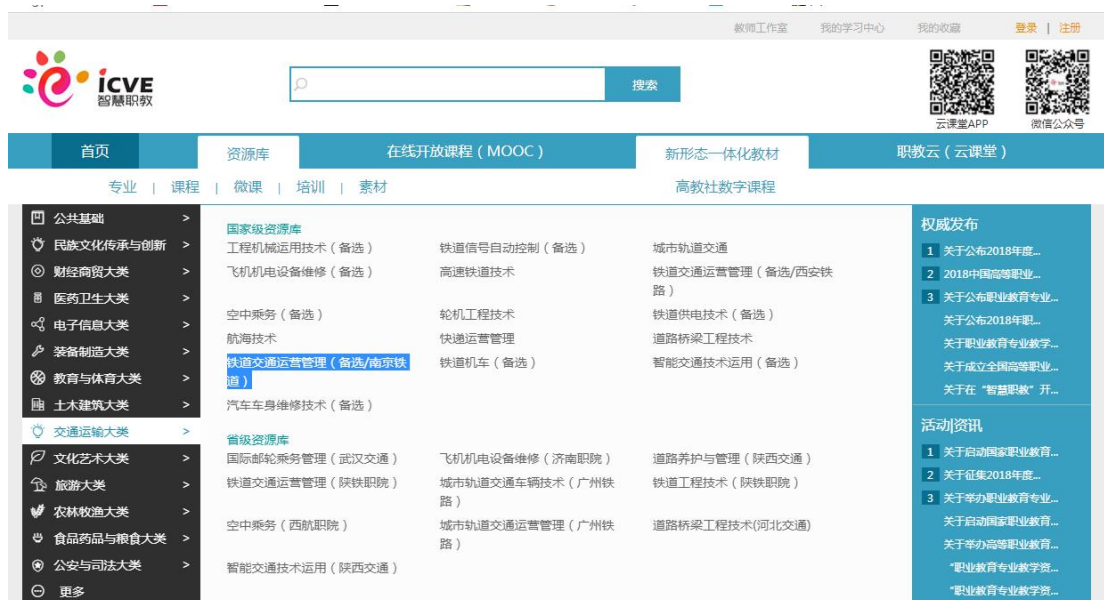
教师工作室　我的学习中心　我的收藏　登录 | 注册

iCVE
智慧职教

搜索

云课堂APP　微信公众号

首页　资源库　在线开放课程（MOOC）　新形态一体化教材　职教云（云课堂）

专业 | 课程 | 微课 | 培训 | 素材　高教社数字课程

公共基础 >
民族文化传承与创新 >
财经商贸大类 >
医药卫生大类 >
电子信息大类 >
装备制造大类 >
教育与体育大类 >
土木建筑大类 >
交通运输大类 >
文化艺术大类 >
旅游大类 >
农林牧渔大类 >
食品药品与粮食大类 >
公安与司法大类 >
更多

国家级资源库

| | | |
|---|---|---|
| 工程机械运用技术（备选） | 铁道信号自动控制（备选） | 城市轨道交通 |
| 飞机机电设备维修（备选） | 高速铁道技术 | 铁道交通运营管理（备选/西安铁路） |
| 空中乘务（备选） | 轮机工程技术 | 铁道供电技术（备选） |
| 航海技术 | 快递运营管理 | 道路桥梁工程技术 |
| 铁道交通运营管理（备选/南京铁道） | 铁道机车（备选） | 智能交通技术运用（备选） |
| 汽车车身维修技术（备选） | | |

省级资源库

| | | |
|---|---|---|
| 国际邮轮乘务管理（武汉交通） | 飞机机电设备维修（济南职院） | 道路养护与管理（陕西交通） |
| 铁道交通运营管理（陕铁职院） | 城市轨道交通车辆技术（广州铁路） | 铁道工程技术（陕铁职院） |
| 空中乘务（西航职院） | 城市轨道交通运营管理（广州铁路） | 道路桥梁工程技术(河北交通) |
| 智能交通技术运用（陕西交通） | | |

权威发布
1 关于公布2018年度...
2 2018中国高等职业...
3 关于公布职业教育专业...
关于公布2018年职...
关于职业教育专业教学...
关于成立全国高等职业...
关于在“智慧职教”开...

活动|资讯
1 关于启动国家职业教育...
2 关于征集2018年度...
3 关于举办职业教育专业...
关于启动国家职业教育...
关于举办高等职业教育...
“职业教育专业教学资...
“职业教育专业教学资...